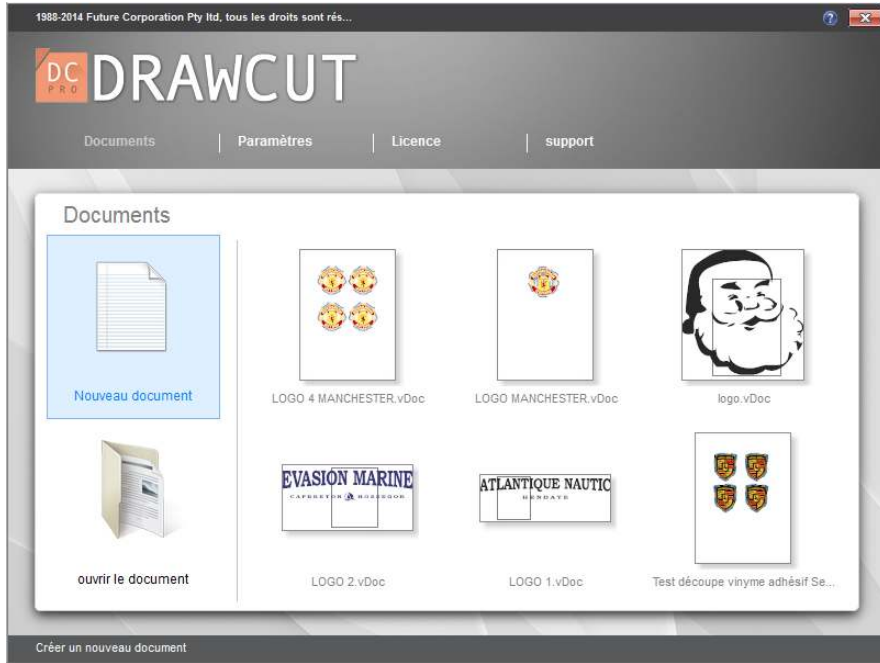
1988-2014 Future Corporation Pty ltd, tous les droits sont rés...

DC PRO DRAWCUT

Documents | Paramètres | Licence | support

Documents

Nouveau document

ouvrir le document

LOGO 4 MANCHESTER.vDoc

LOGO MANCHESTER.vDoc

logo.vDoc

EVASION MARINE
CAPBRETON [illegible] HOSSEGOR

LOGO 2.vDoc

ATLANTIQUE NAUTIC
HENDAYE

LOGO 1.vDoc

Test découpe vinyme adhésif Se...

Créer un nouveau document